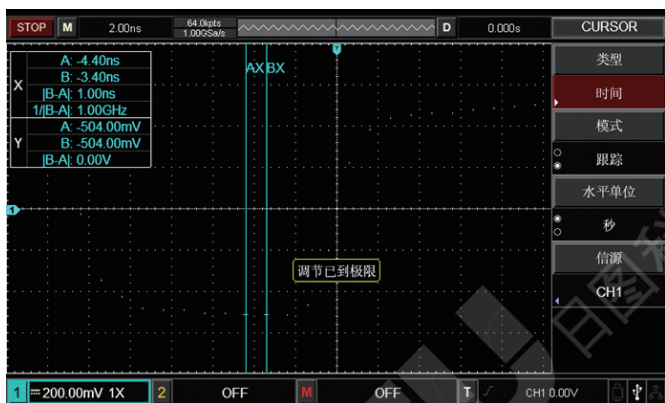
STOP M 2.00ns 64.0kpts 1.00GSa/s D 0.000s CURSOR

| X | A: -4.40ns |
|---|---|
| | B: -3.40ns |
| | \|B-A\|: 1.00ns |
| | 1/\|B-A\|: 1.00GHz |
| Y | A: -504.00mV |
| | B: -504.00mV |
| | \|B-A\|: 0.00V |

AX BX

调节已到极限

类型
时间
模式
跟踪
水平单位
秒
信源
CH1

1 200.00mV 1X 2 OFF M OFF T CH1 0.00V